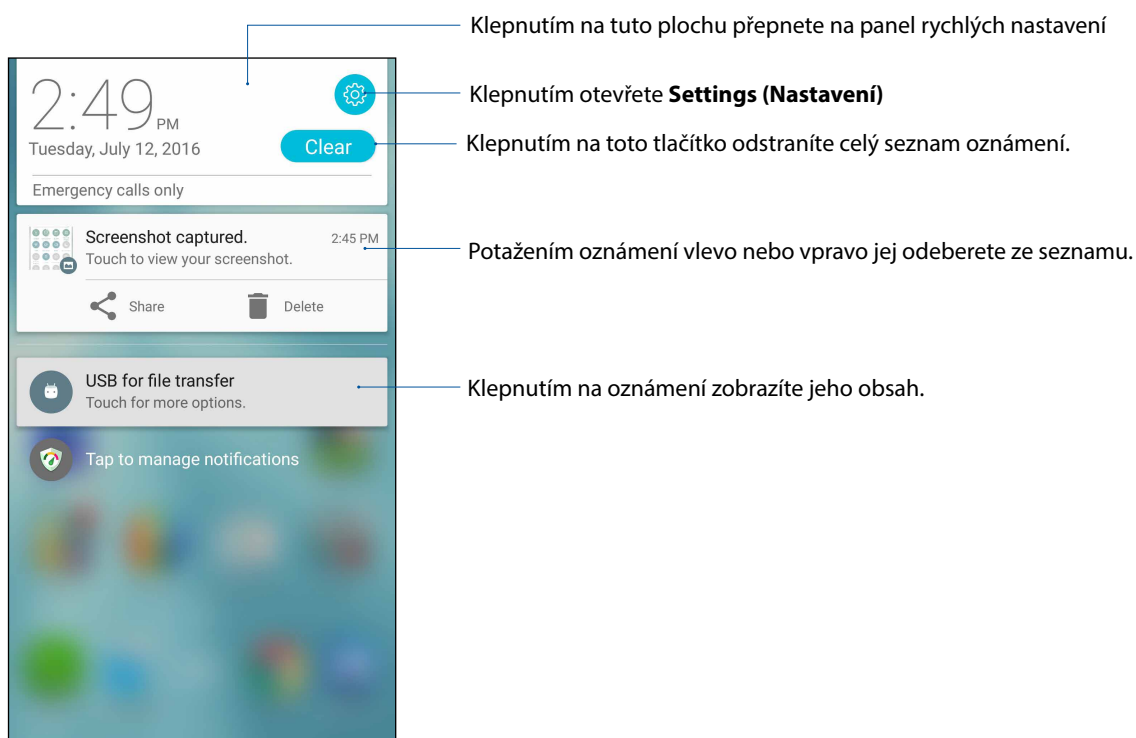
Klepnutím na tuto plochu přepnete na panel rychlých nastavení

2:49 PM

Tuesday, July 12, 2016

Klepnutím otevřete **Settings (Nastavení)**

Clear

Klepnutím na toto tlačítko odstraníte celý seznam oznámení.

Emergency calls only

Screenshot captured. 2:45 PM

Touch to view your screenshot.

Share Delete

Potažením oznámení vlevo nebo vpravo jej odeberete ze seznamu.

USB for file transfer

Touch for more options.

Klepnutím na oznámení zobrazíte jeho obsah.

Tap to manage notifications